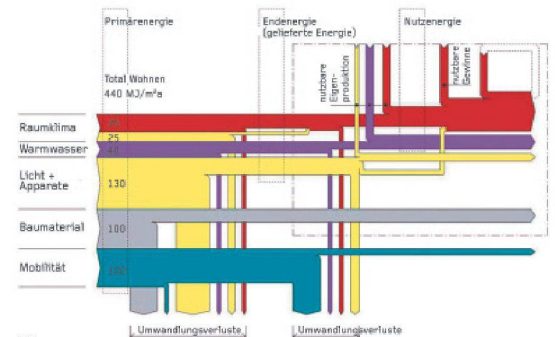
Primärenergie

Endenergie (gelieferte Energie)

Nutzenergie

Total Wohnen 440 MJ/m²a

nutzbare Eigenproduktion

nutzbare Gewinne

Raumklima 20

25

Warmwasser 40

Licht + Apparate 130

Baumaterial 100

Mobilität 100

Umwandlungsverluste

Umwandlungsverluste